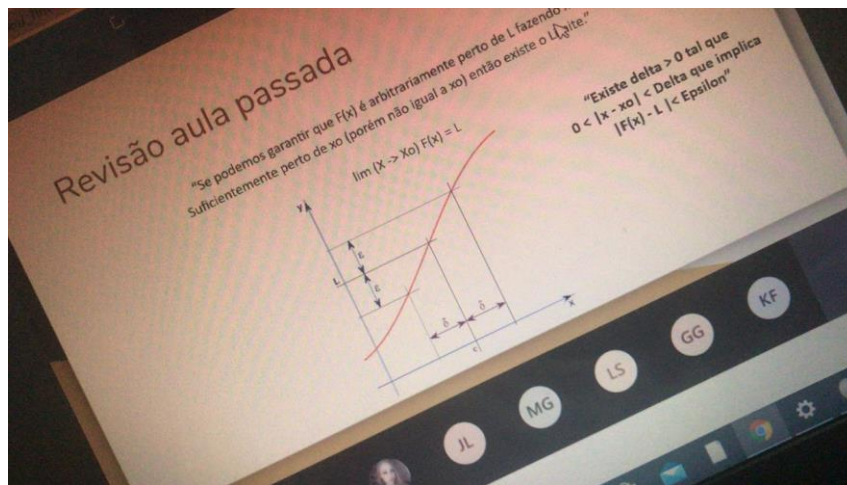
Revisão aula passada

"Se podemos garantir que F(x) é arbitrariamente perto de L fazendo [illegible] Suficientemente perto de xo (porém não igual a xo) então existe o Limite."

lim (X -> Xo) F(x) = L

"Existe delta > 0 tal que $0 < |x - xo| <$ Delta que implica $|F(x) - L| <$ Epsilon"

y

ε

ε

L

δ

δ

x

JL

MG

LS

GG

KF